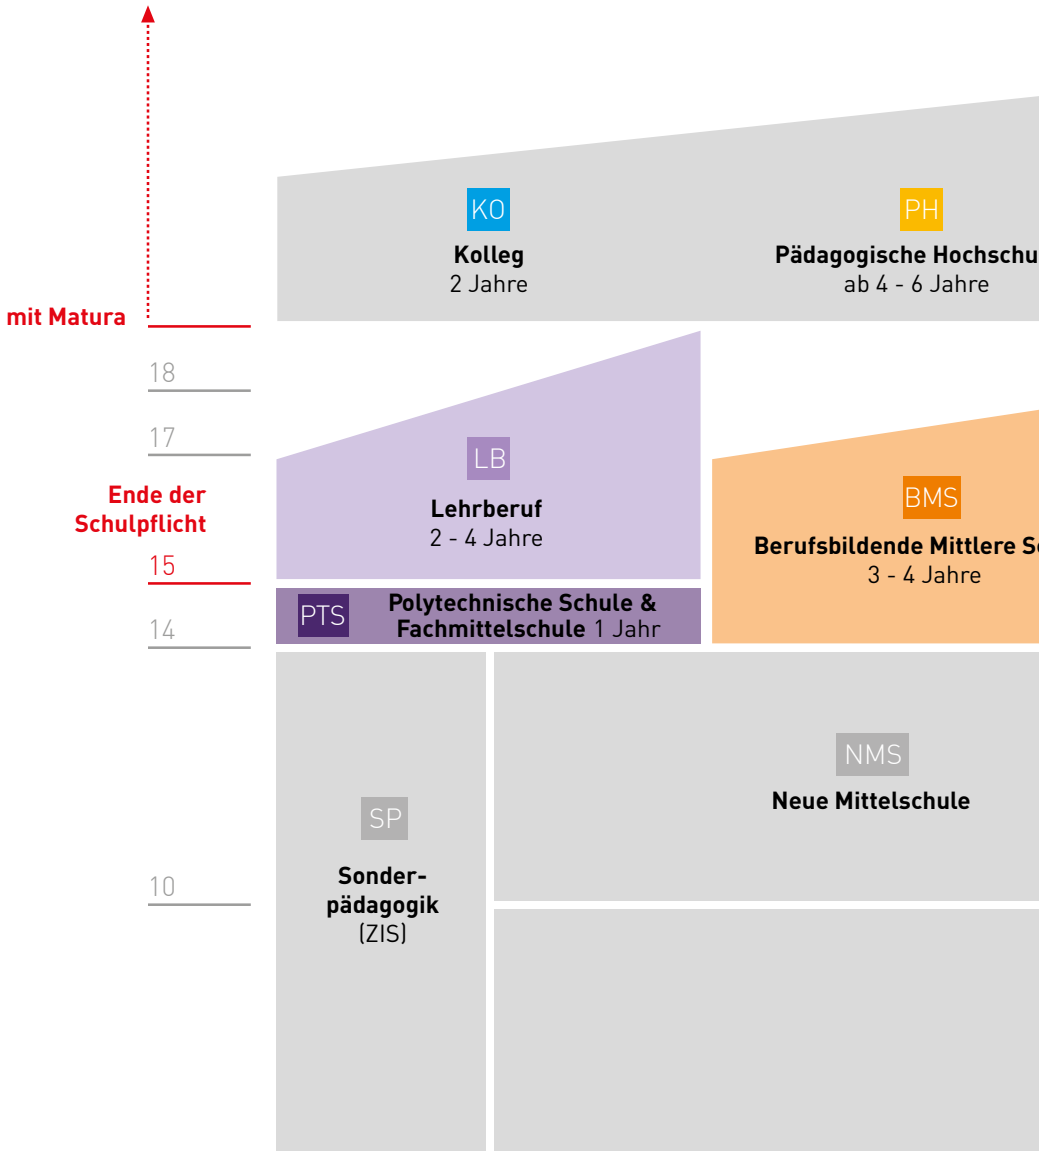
KO
Kolleg
2 Jahre

PH
Pädagogische Hochschu
ab 4 - 6 Jahre

mit Matura

18

17

LB
Lehrberuf
2 - 4 Jahre

BMS
Berufsbildende Mittlere Sc
3 - 4 Jahre

Ende der Schulpflicht

15

PTS
Polytechnische Schule & Fachmittelschule 1 Jahr

14

NMS
Neue Mittelschule

SP
Sonderpädagogik
(ZIS)

10